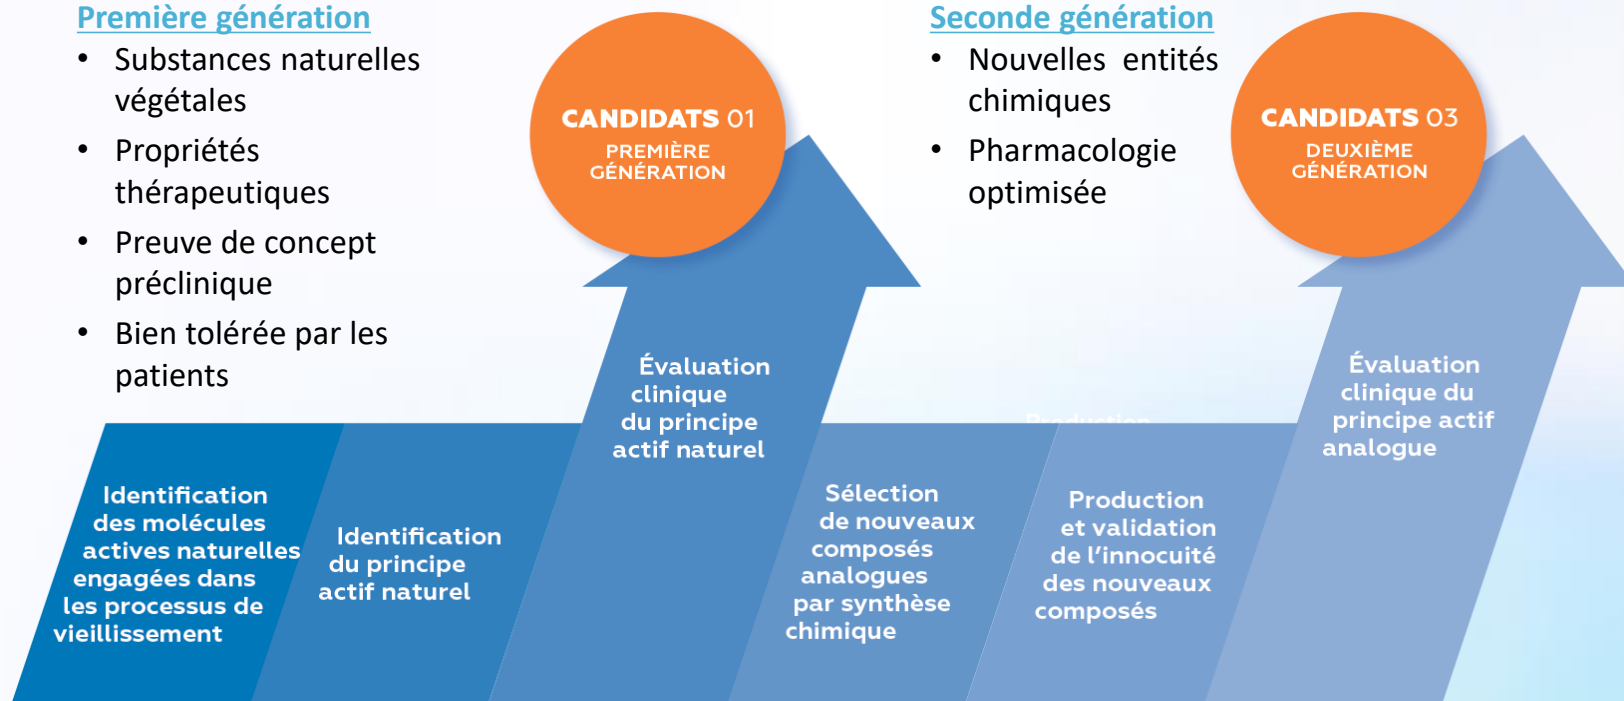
Première génération

- Substances naturelles végétales
- Propriétés thérapeutiques
- Preuve de concept préclinique
- Bien tolérée par les patients

CANDIDATS 01
PREMIÈRE GÉNÉRATION

Seconde génération

- Nouvelles entités chimiques
- Pharmacologie optimisée

CANDIDATS 03
DEUXIÈME GÉNÉRATION

Identification des molécules actives naturelles engagées dans les processus de vieillissement

Identification du principe actif naturel

Évaluation clinique du principe actif naturel

Sélection de nouveaux composés analogues par synthèse chimique

Production et validation de l'innocuité des nouveaux composés

Évaluation clinique du principe actif analogue